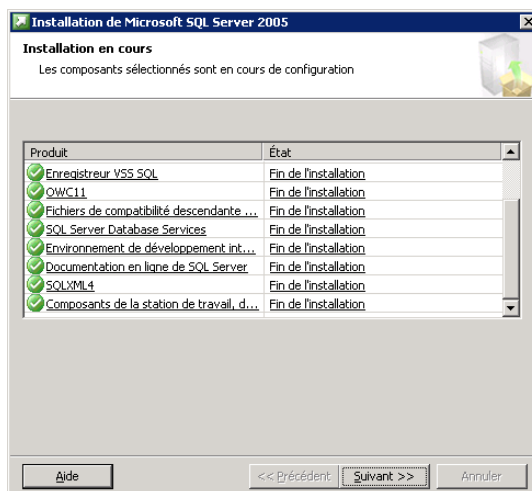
Installation de Microsoft SQL Server 2005

Installation en cours

Les composants sélectionnés sont en cours de configuration

| Produit | État |
|---|---|
| Enregistreur VSS SQL | Fin de l'installation |
| OWC11 | Fin de l'installation |
| Fichiers de compatibilité descendante ... | Fin de l'installation |
| SQL Server Database Services | Fin de l'installation |
| Environnement de développement int... | Fin de l'installation |
| Documentation en ligne de SQL Server | Fin de l'installation |
| SQLXML4 | Fin de l'installation |
| Composants de la station de travail, d... | Fin de l'installation |

Aide

<< Précédent

Suivant >>

Annuler